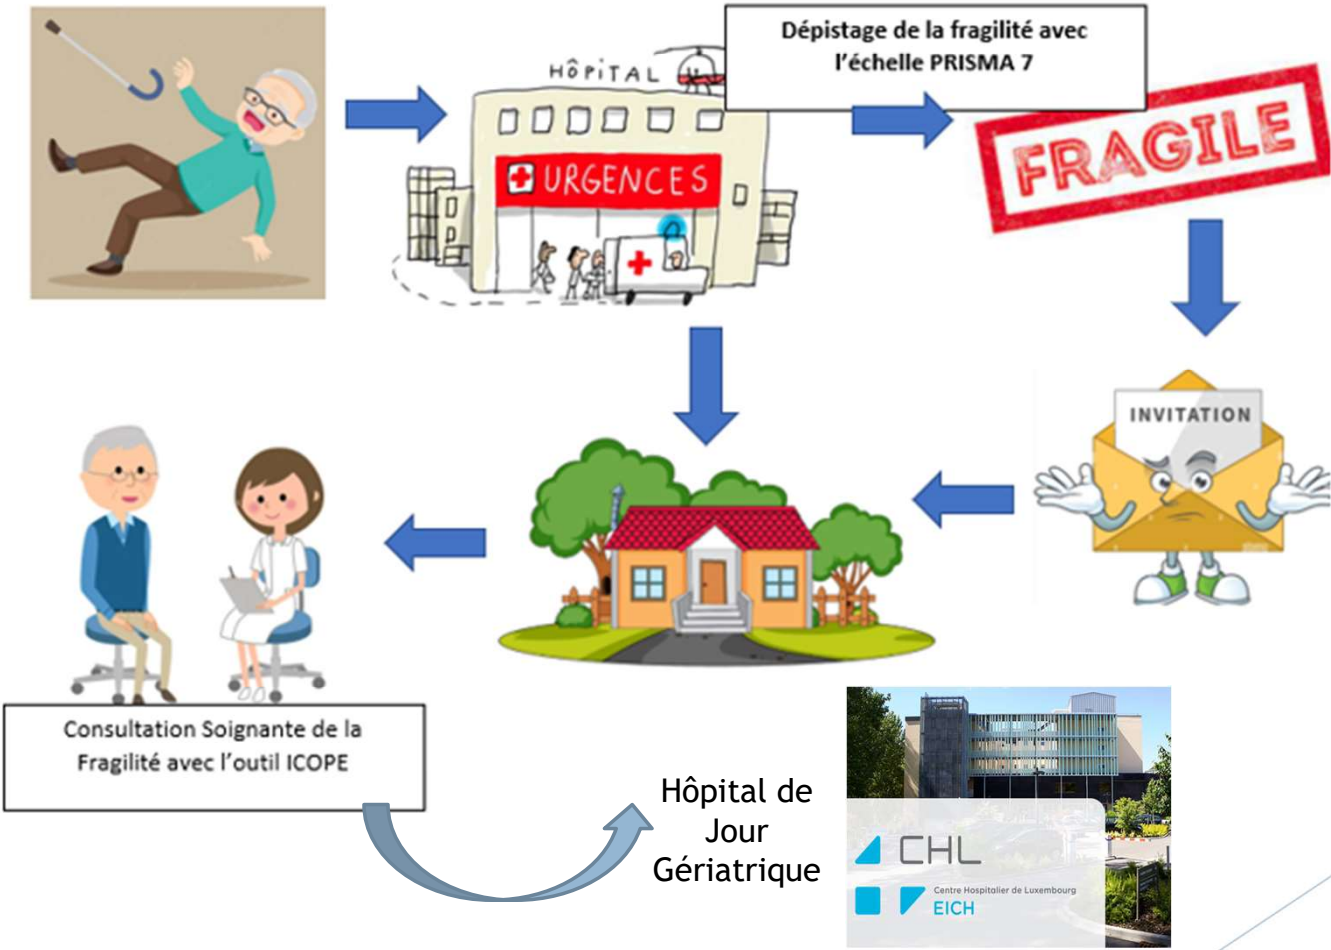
HÔPITAL

URGENCES

Dépistage de la fragilité avec l'échelle PRISMA 7

FRAGILE

INVITATION

Consultation Soignante de la Fragilité avec l'outil ICOPE

Hôpital de Jour Gériatrique

CHL

Centre Hospitalier de Luxembourg

EICH